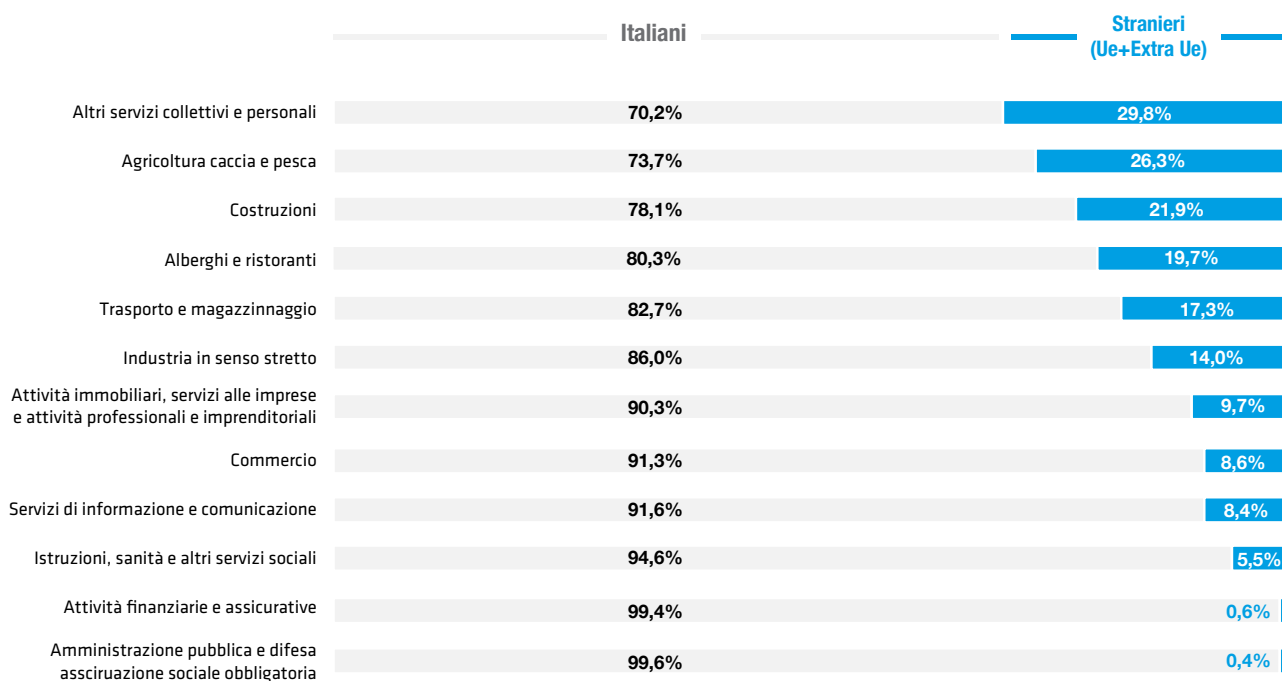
| | Italiani | Stranieri (Ue+Extra Ue) |
|---|---|---|
| Altri servizi collettivi e personali | 70,2% | 29,8% |
| Agricoltura caccia e pesca | 73,7% | 26,3% |
| Costruzioni | 78,1% | 21,9% |
| Alberghi e ristoranti | 80,3% | 19,7% |
| Trasporto e magazzinnaggio | 82,7% | 17,3% |
| Industria in senso stretto | 86,0% | 14,0% |
| Attività immobiliari, servizi alle imprese e attività professionali e imprenditoriali | 90,3% | 9,7% |
| Commercio | 91,3% | 8,6% |
| Servizi di informazione e comunicazione | 91,6% | 8,4% |
| Istruzioni, sanità e altri servizi sociali | 94,6% | 5,5% |
| Attività finanziarie e assicurative | 99,4% | 0,6% |
| Amministrazione pubblica e difesa assciruazione sociale obbligatoria | 99,6% | 0,4% |